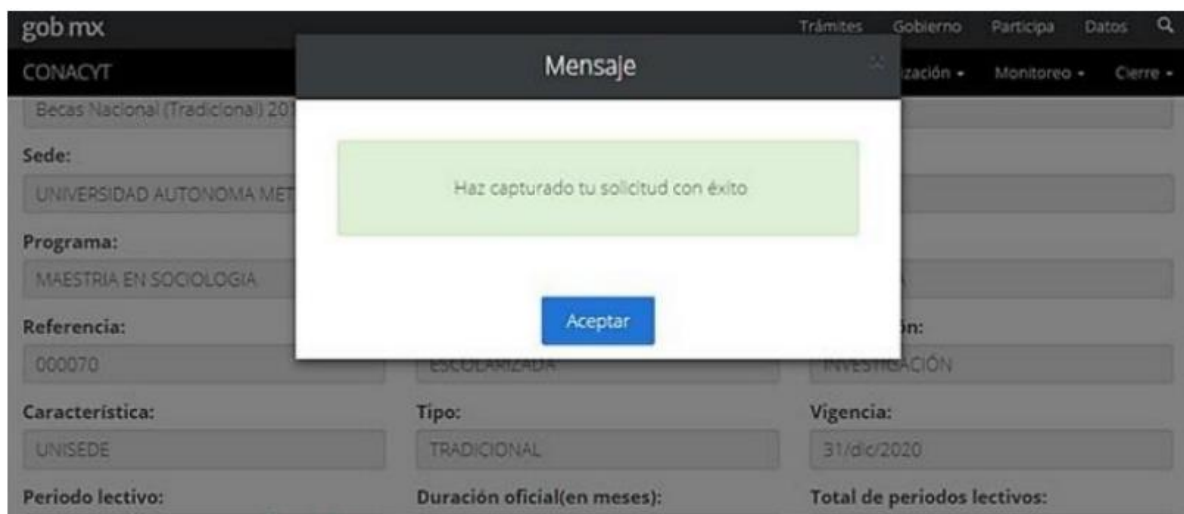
gob.mx

Trámites Gobierno Participa Datos

CONACYT

Mensaje

×

ización ▾ Monitoreo ▾ Cierre ▾

Becas Nacional (Tradicional) 201

Sede:

UNIVERSIDAD AUTONOMA MET

Haz capturado tu solicitud con éxito

Programa:

MAESTRIA EN SOCIOLOGIA

A

Referencia:

Aceptar

ón:

000070

ESCOLARIZADA

INVESTIGACIÓN

Característica:

UNISEDE

Tipo:

TRADICIONAL

Vigencia:

31/dic/2020

Periodo lectivo:

Duración oficial(en meses):

Total de periodos lectivos: